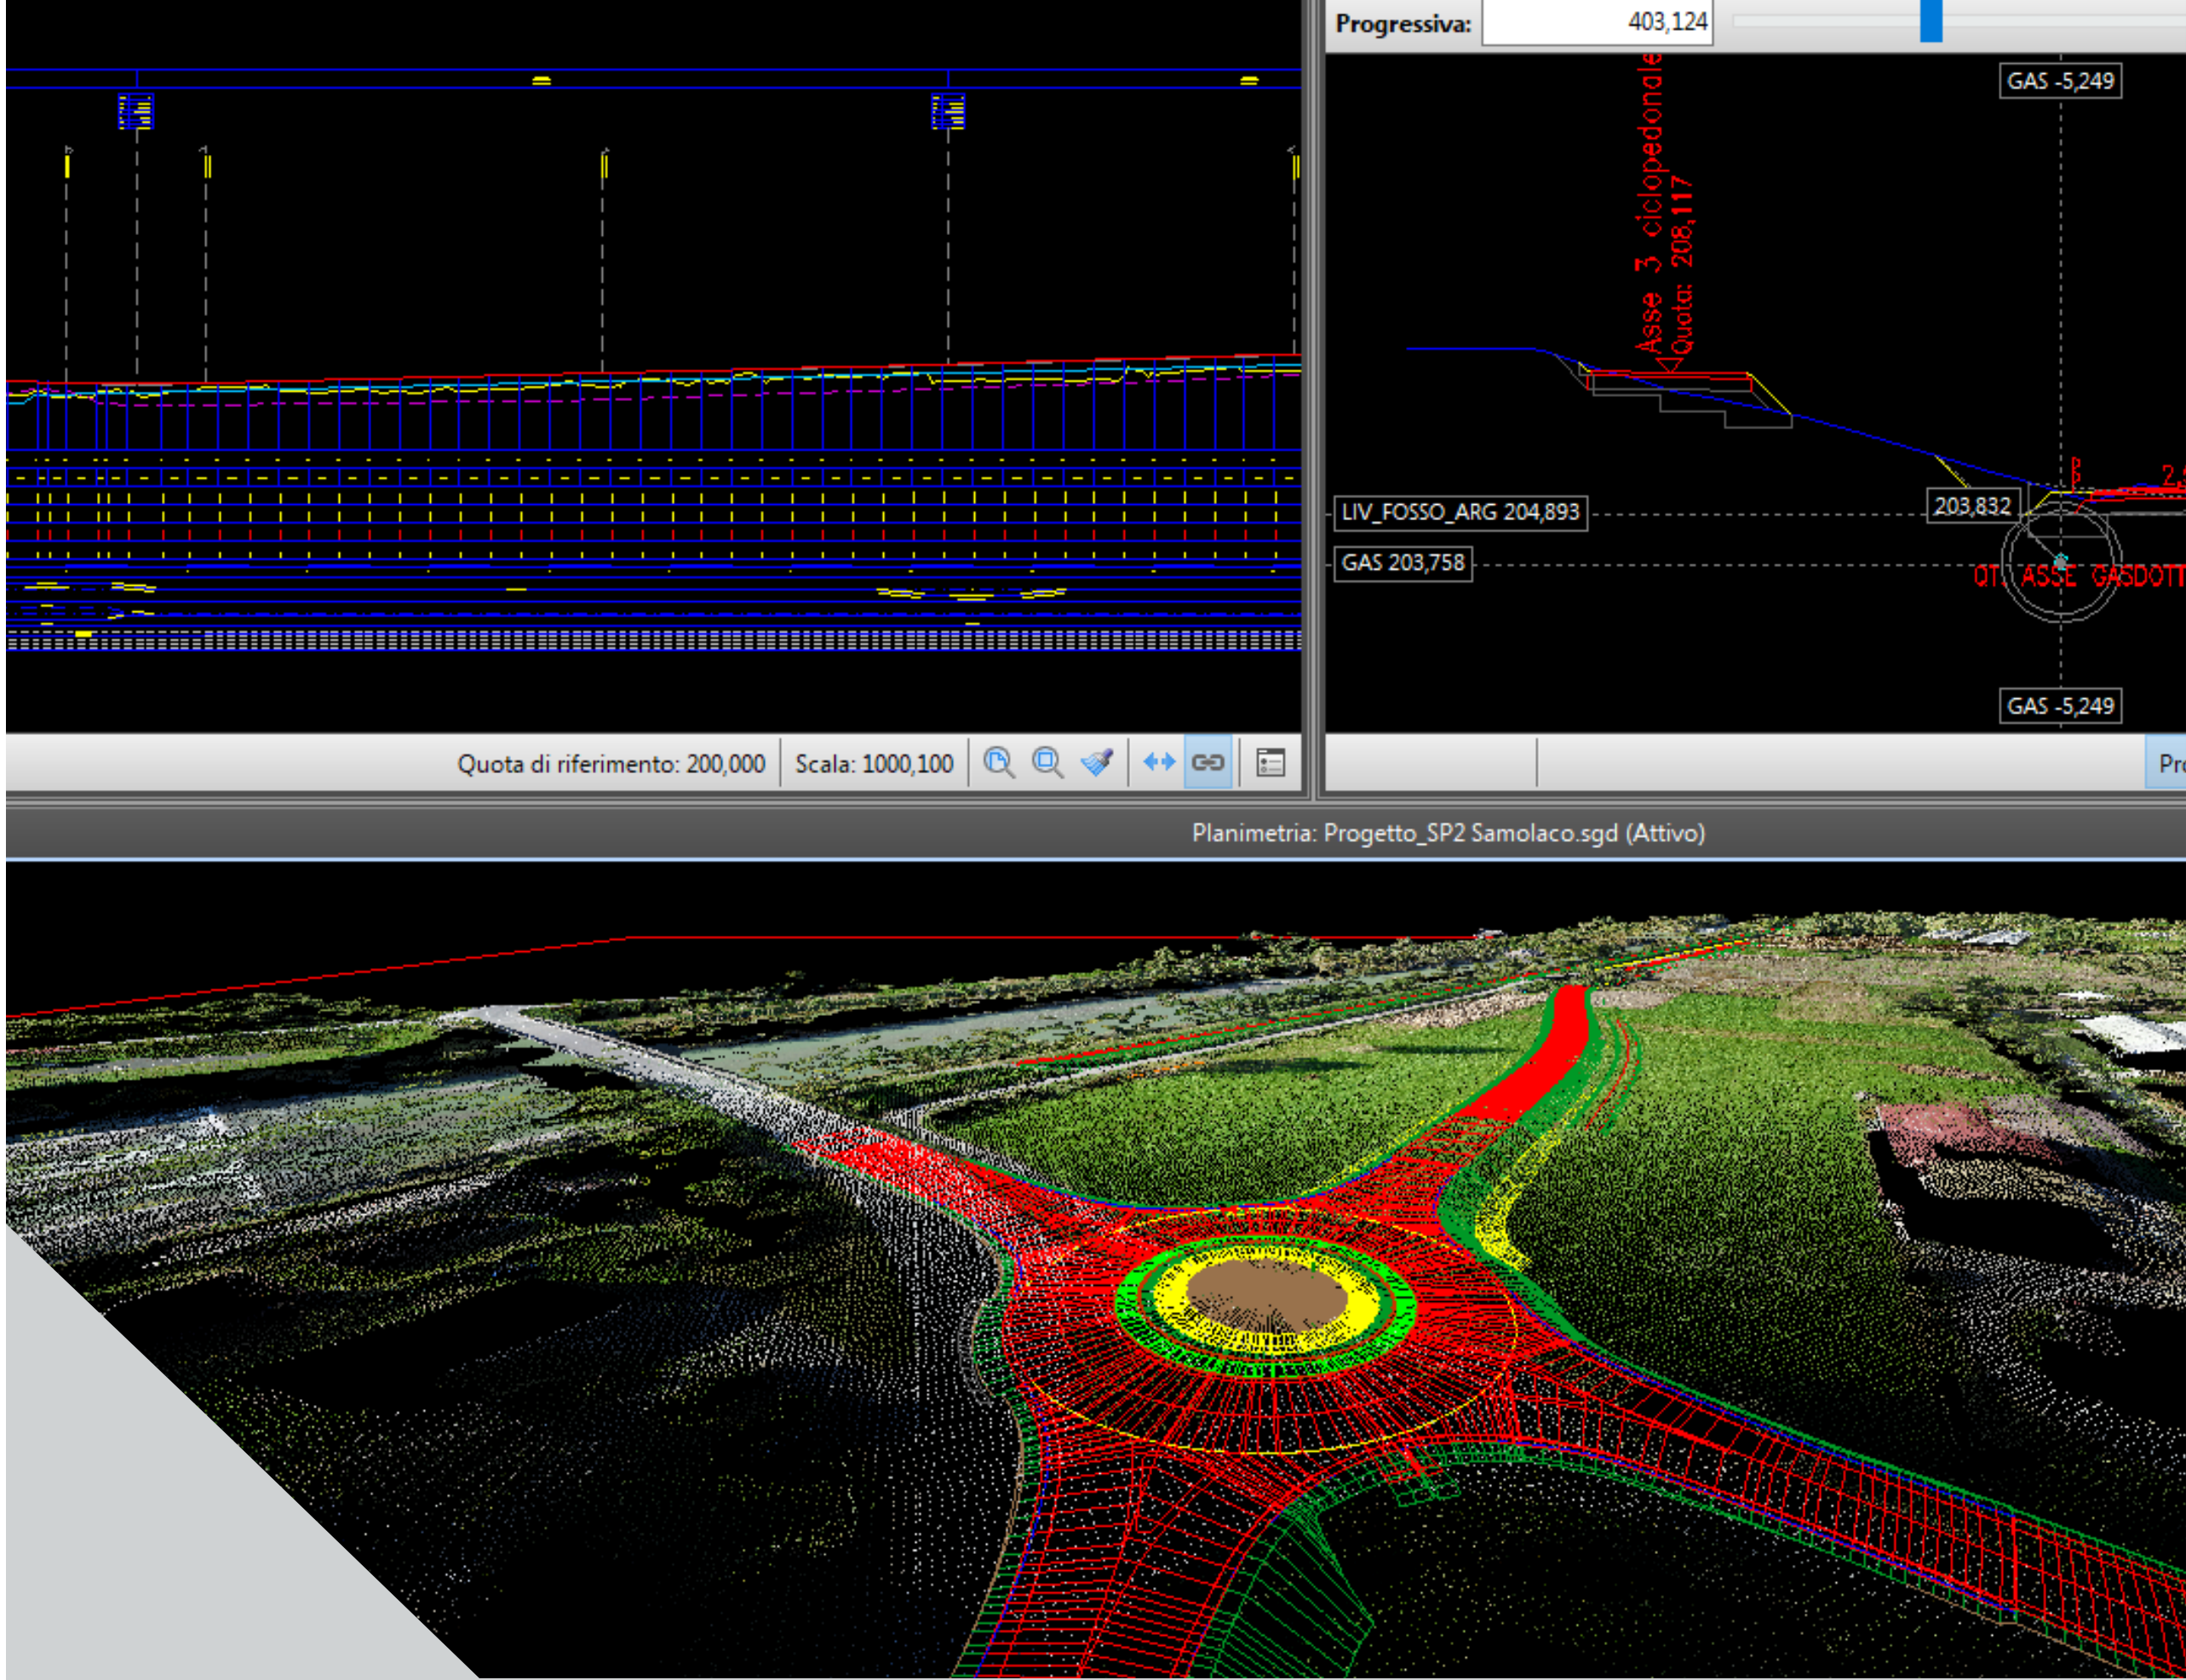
Progressiva: 403,124

Asse 3 ciclopedonale
Quota: 208,117

GAS -5,249

LIV_FOSSO_ARG 204,893

203,832

GAS 203,758

QT. ASSE GASDOTT

GAS -5,249

Quota di riferimento: 200,000 Scala: 1000,100

Pr

Planimetria: Progetto_SP2 Samolaco.sgd (Attivo)